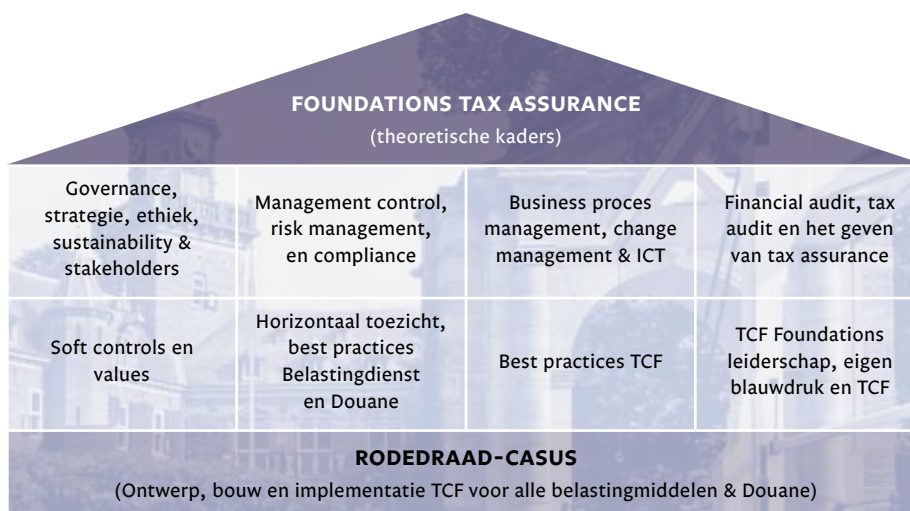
FOUNDATIONS TAX ASSURANCE
(theoretische kaders)

| Governance, strategie, ethiek, sustainability & stakeholders | Management control, risk management, en compliance | Business proces management, change management & ICT | Financial audit, tax audit en het geven van tax assurance |
|---|---|---|---|
| Soft controls en values | Horizontaal toezicht, best practices Belastingdienst en Douane | Best practices TCF | TCF Foundations leiderschap, eigen blauwdruk en TCF |

RODEDRAAD-CASUS
(Ontwerp, bouw en implementatie TCF voor alle belastingmiddelen & Douane)